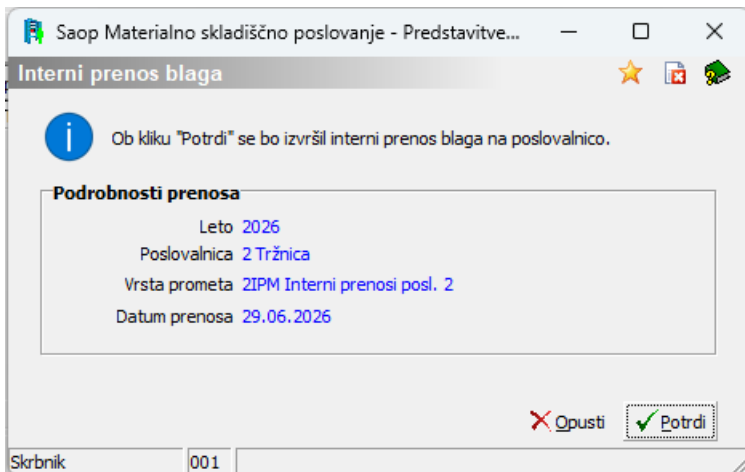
Saop Materialno skladiščno poslovanje - Predstavitve...

Interni prenos blaga

Ob kliku "Potrdi" se bo izvršil interni prenos blaga na poslovalnico.

Podrobnosti prenosa

| | |
|---|---|
| Leto | 2026 |
| Poslovalnica | 2 Tržnica |
| Vrsta prometa | 2IPM Interni prenosi posl. 2 |
| Datum prenosa | 29.06.2026 |

Opusti Potrdi

Skrbnik 001